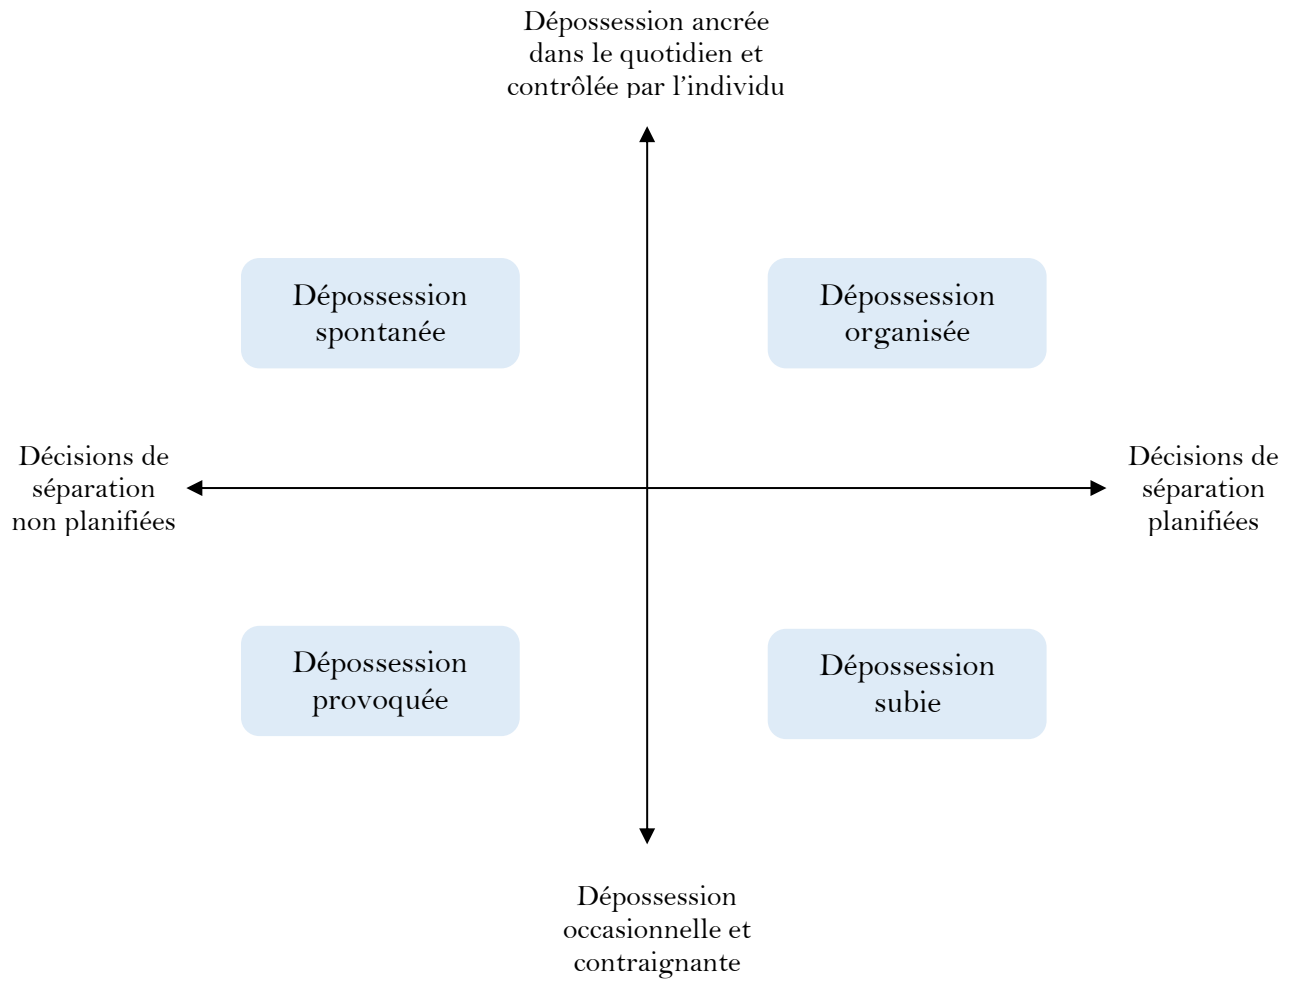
Dépossession ancrée dans le quotidien et contrôlée par l'individu

Dépossession spontanée

Dépossession organisée

Décisions de séparation non planifiées

Décisions de séparation planifiées

Dépossession provoquée

Dépossession subie

Dépossession occasionnelle et contraignante